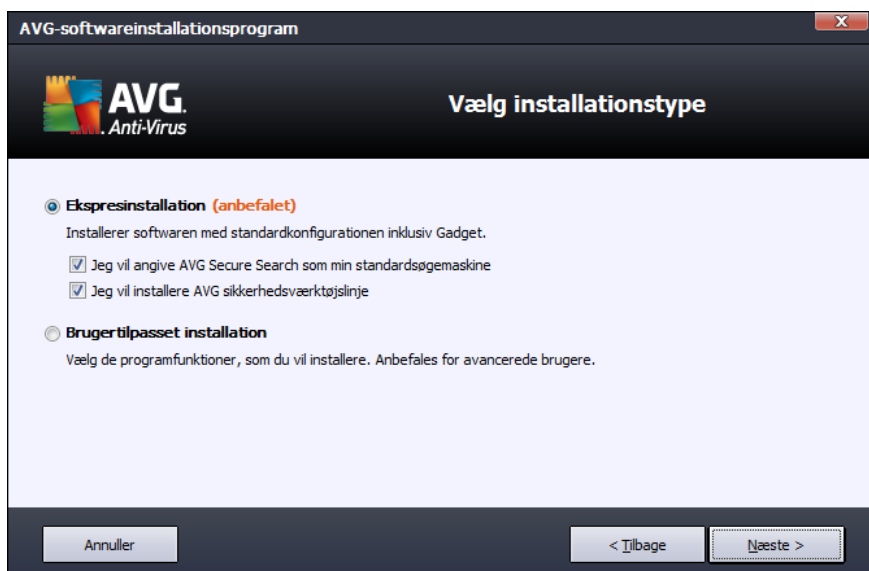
AVG-softwareinstallationsprogram

AVG.
Anti-Virus

Vælg installationstype

Ekspresinstallation (anbefalet)

Installerer softwaren med standardkonfigurationen inklusiv Gadget.

Jeg vil angive AVG Secure Search som min standardsøgemaskine

Jeg vil installere AVG sikkerhedsværktøjslinje

Brugertilpasset installation

Vælg de programfunktioner, som du vil installere. Anbefales for avancerede brugere.

Annuller

< Tilbage

Næste >